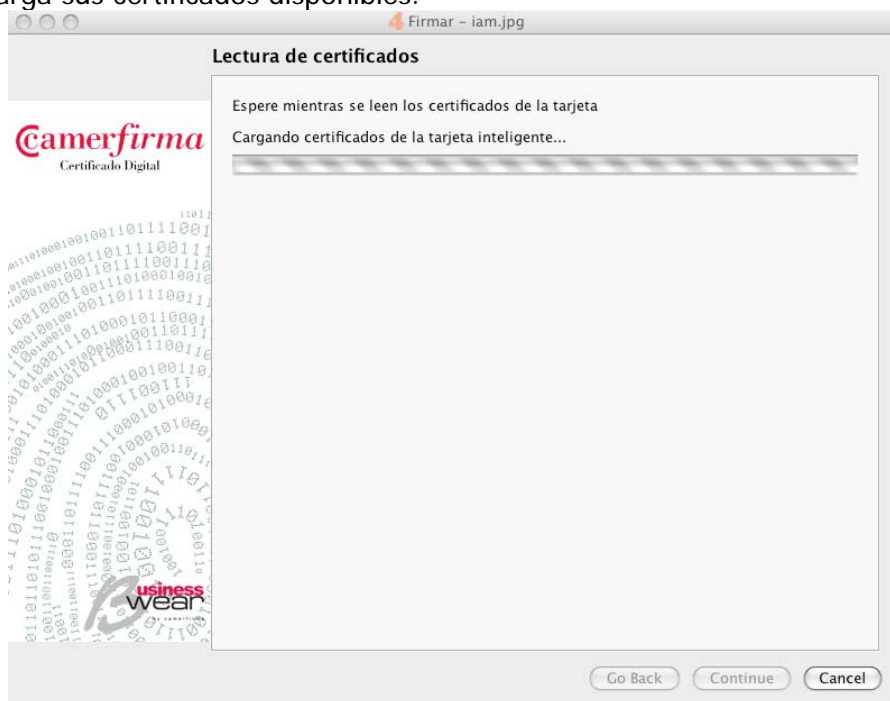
arga sus certificados disponibles.

Firmar - iam.jpg

Lectura de certificados

Camerfirma
Certificado Digital

Espere mientras se leen los certificados de la tarjeta

Cargando certificados de la tarjeta inteligente...

Business wear

Go Back
Continue
Cancel